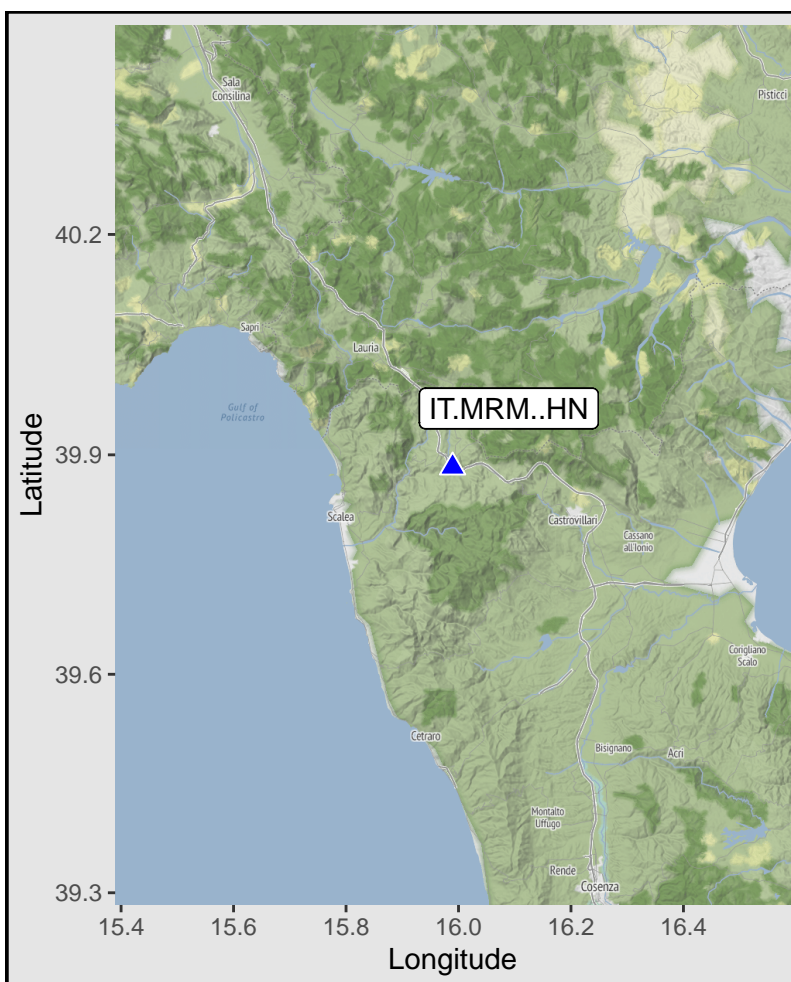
Sala Consilina
Pisticci
Sapri
Lauria
Gulf of Policastro
IT.MRM..HN
Scalea
Castrovillari
Cassano all'Ionio
Corigliano Scalo
Cetraro
Bisignano
Acri
Montalto Uffugo
Rende
Cosenza

Latitude
40.2
39.9
39.6
39.3

15.4
15.6
15.8
16.0
16.2
16.4
Longitude